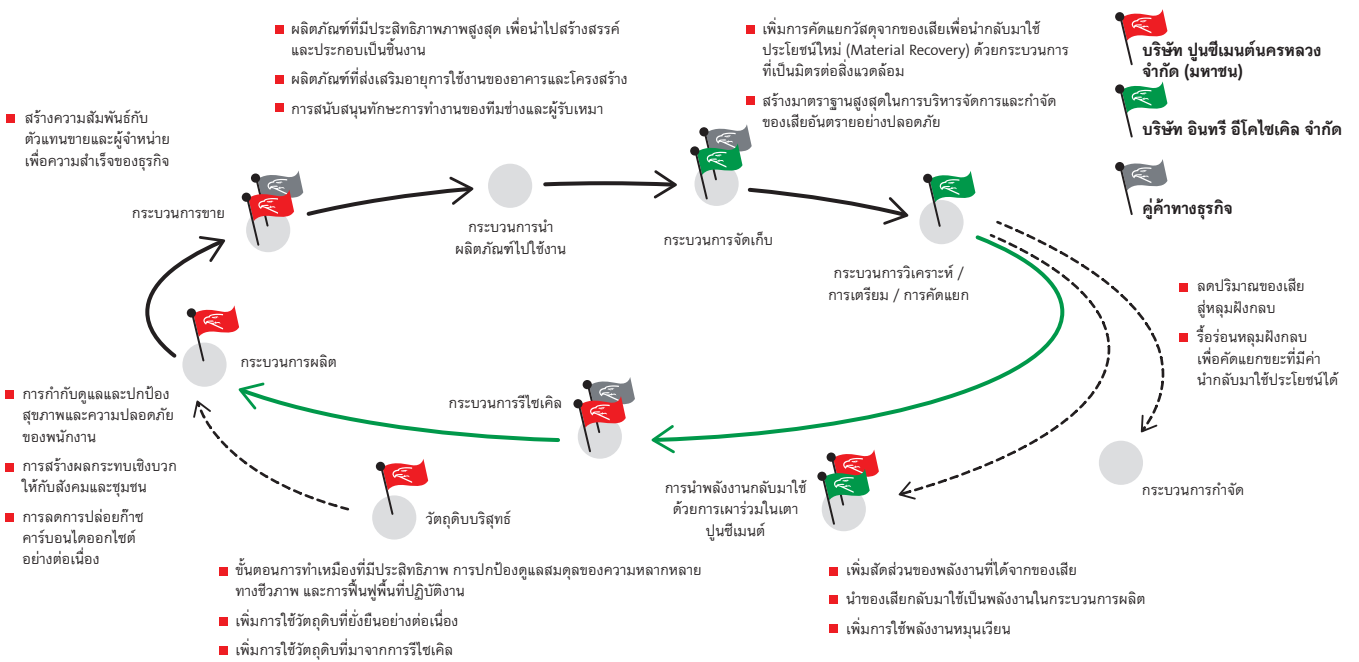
■ ผลิตภัณฑ์ที่มีประสิทธิภาพภาพสูงสุด เพื่อนำไปสร้างสรรค์และประกอบเป็นชิ้นงาน

■ ผลิตภัณฑ์ที่ส่งเสริมอายุการใช้งานของอาคารและโครงสร้าง

■ การสนับสนุนทักษะการทำงานของทีมช่างและผู้รับเหมา

■ เพิ่มการคัดแยกวัสดุจากของเสียเพื่อนำกลับมาใช้ประโยชน์ใหม่ (Material Recovery) ด้วยกระบวนการที่เป็นมิตรต่อสิ่งแวดล้อม

■ สร้างมาตราฐานสูงสุดในการบริหารจัดการและกำจัดของเสียอันตรายอย่างปลอดภัย

บริษัท ปูนซีเมนต์นครหลวง จำกัด (มหาชน)

บริษัท อินทรี อีโคไซเคิล จำกัด

คู่ค้าทางธุรกิจ

■ สร้างความสัมพันธ์กับตัวแทนขายและผู้จำหน่าย เพื่อความสำเร็จของธุรกิจ

กระบวนการขาย

กระบวนการนำผลิตภัณฑ์ไปใช้งาน

กระบวนการจัดเก็บ

กระบวนการวิเคราะห์ / การเตรียม / การคัดแยก

■ ลดปริมาณของเสียสู่หลุมฝังกลบ

■ รื้อร่อนหลุมฝังกลบเพื่อคัดแยกขยะที่มีค่านำกลับมาใช้ประโยชน์ได้

กระบวนการผลิต

■ การกำกับดูแลและปกป้องสุขภาพและความปลอดภัยของพนักงาน

■ การสร้างผลกระทบเชิงบวกให้กับสังคมและชุมชน

■ การลดการปล่อยก๊าซคาร์บอนไดออกไซด์อย่างต่อเนื่อง

กระบวนการรีไซเคิล

กระบวนการกำจัด

การนำพลังงานกลับมาใช้ด้วยการเผาร่วมในเตาปูนซีเมนต์

วัตถุดิบบริสุทธิ์

■ ขั้นตอนการทำเหมืองที่มีประสิทธิภาพ การปกป้องดูแลสมดุลของความหลากหลายทางชีวภาพ และการฟื้นฟูพื้นที่ปฏิบัติงาน

■ เพิ่มการใช้วัตถุดิบที่ยั่งยืนอย่างต่อเนื่อง

■ เพิ่มการใช้วัตถุดิบที่มาจากการรีไซเคิล

■ เพิ่มสัดส่วนของพลังงานที่ได้จากของเสีย

■ นำของเสียกลับมาใช้เป็นพลังงานในกระบวนการผลิต

■ เพิ่มการใช้พลังงานหมุนเวียน